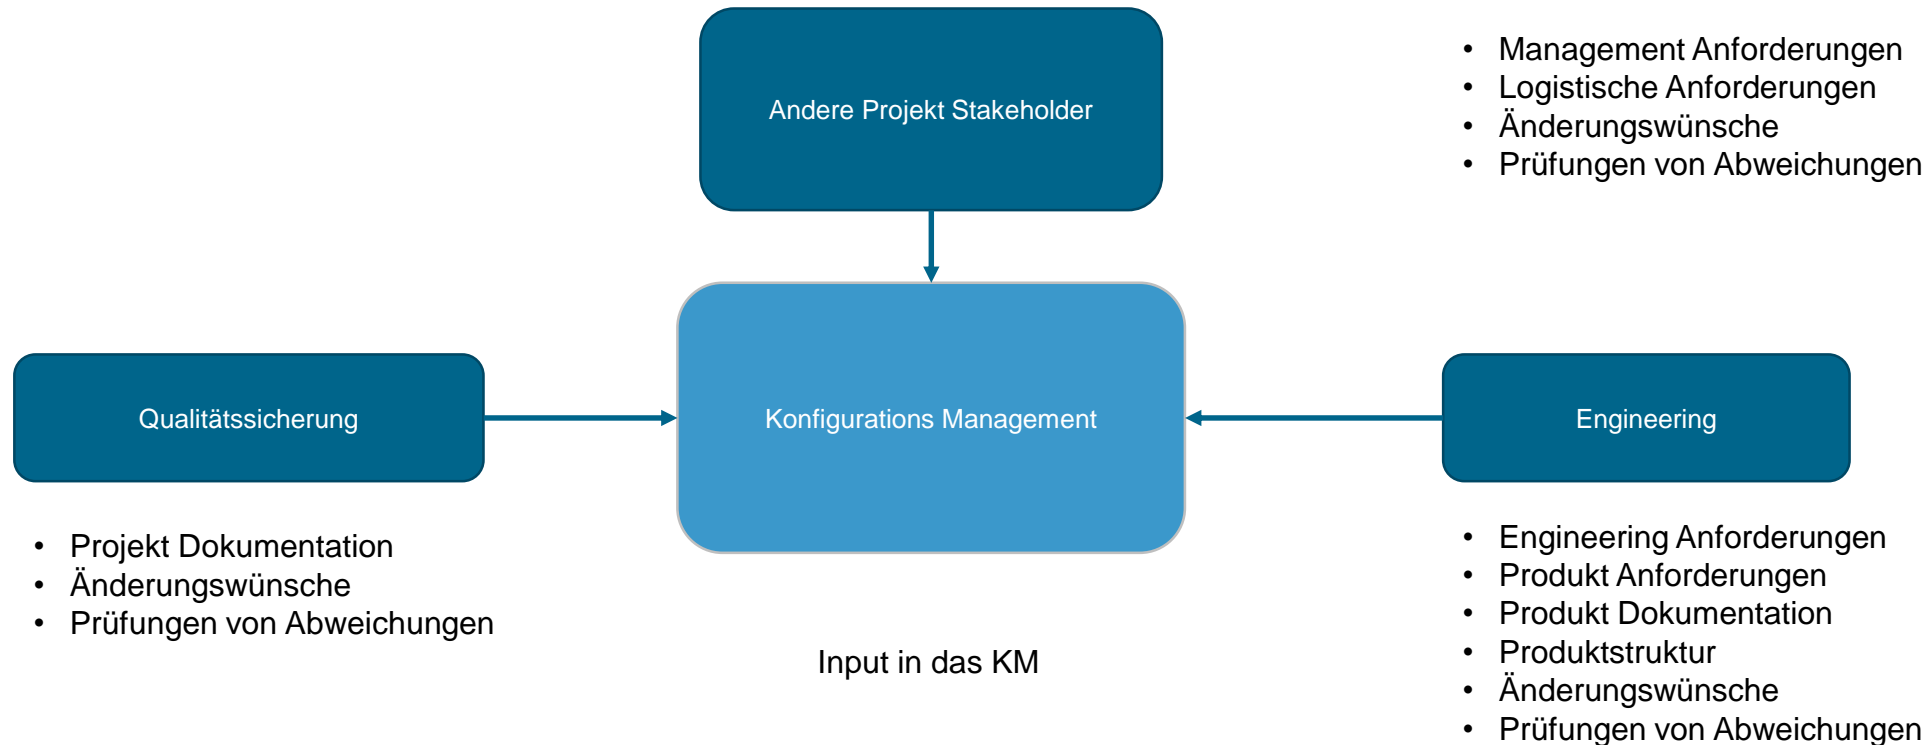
Andere Projekt Stakeholder

- Management Anforderungen
- Logistische Anforderungen
- Änderungswünsche
- Prüfungen von Abweichungen

Qualitätssicherung

Konfigurations Management

Engineering

- Projekt Dokumentation
- Änderungswünsche
- Prüfungen von Abweichungen

Input in das KM

- Engineering Anforderungen
- Produkt Anforderungen
- Produkt Dokumentation
- Produktstruktur
- Änderungswünsche
- Prüfungen von Abweichungen